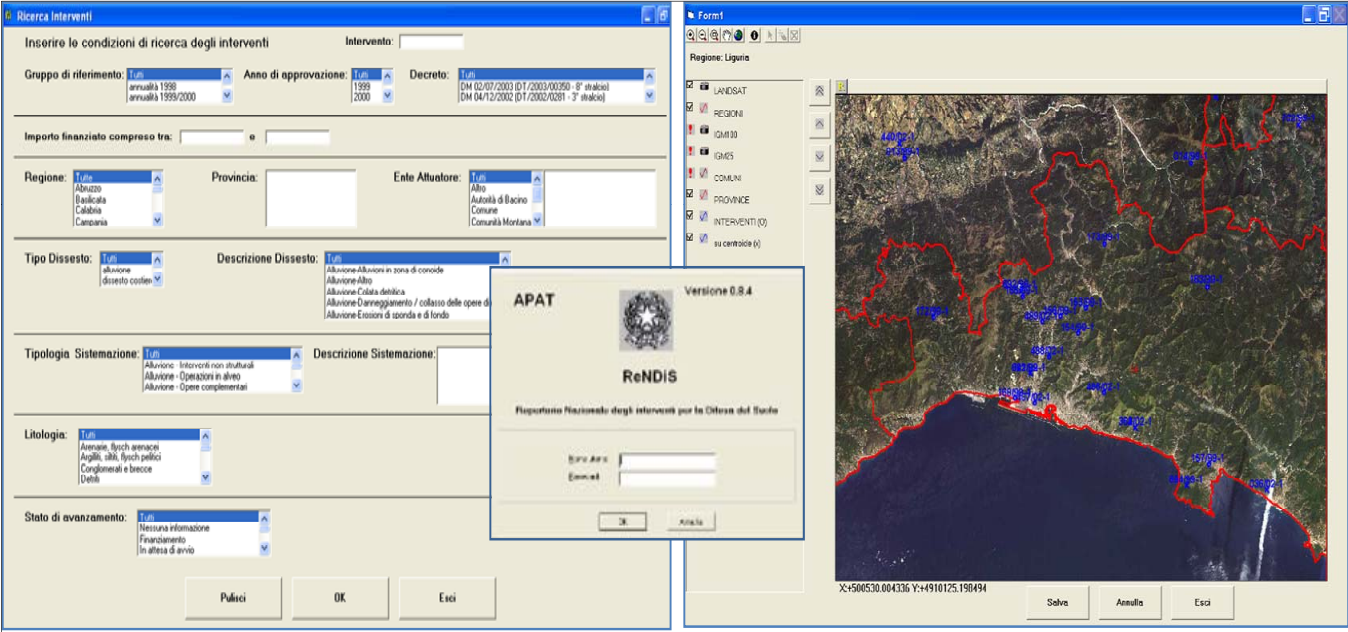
Ricerca Interventi

Inserire le condizioni di ricerca degli interventi

Intervento:

Gruppo di riferimento: Tutti
annualità 1998
annualità 1999/2000

Anno di approvazione: Tutti
1999
2000

Decreto: Tutti
DM 02/07/2003 (DT/2003/00350 - 8° stralcio)
DM 04/12/2002 (DT/2002/0281 - 3° stralcio)

Importo finanziato compreso tra: e

Regione: Tutte
Abruzzo
Basilicata
Calabria
Campania

Provincia:

Ente Attuatore: Tutti
Altro
Autorità di Bacino
Comune
Comunità Montana

Tipo Dissesto: Tutti
alluvione
dissesto costiero

Descrizione Dissesto: Tutti
Alluvione-Alluvioni in zona di conoide
Alluvione-Altro
Alluvione-Colata detritica
Alluvione-Danneggiamento / collasso delle opere di
Alluvione-Erosioni di sponda e di fondo

Tipologia Sistemazione: Tutti
Alluvione - Interventi non strutturali
Alluvione - Operazioni in alveo
Alluvione - Opere complementari

Descrizione Sistemazione:

Litologia: Tutti
Arenarie, flysch arenacei
Argilliti, siltiti, flysch pelitici
Conglomerati e brecce
Detriti

Stato di avanzamento: Tutti
Nessuna informazione
Finanziamento
In attesa di avvio

Pulisci OK Esci

APAT
Versione 0.8.4
ReNDiS
Repertorio Nazionale degli interventi per la Difesa del Suolo
Nome Utente
Password
OK Annulla

Form1

Regione: Liguria

LANDSAT
REGIONI
IGM100
IGM25
COMUNI
PROVINCE
INTERVENTI (0)
su centroide (x)

X:+500530.004336 Y:+4910125.198494

Salva Annulla Esci